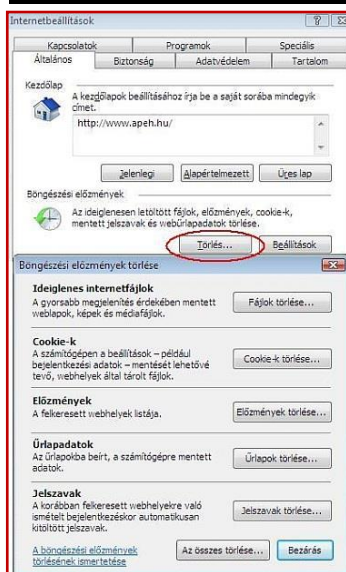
Internetbeállítások

Kapcsolatok | Programok | Speciális
Általános | Biztonság | Adatvédelem | Tartalom

Kezdőlap
A kezdőlapok beállításához írja be a saját sorába mindegyik címet.
http://www.apeh.hu/

Jelenlegi | Alapértelmezett | Üres lap

Böngészési előzmények
Az ideiglenesen letöltött fájlok, előzmények, cookie-k, mentett jelszavak és webűrlapadatok törlése.

Törlés... | Beállítások

Böngészési előzmények törlése

Ideiglenes internetfájlok
A gyorsabb megjelenítés érdekében mentett weblapok, képek és médiafájlok.
Fájlok törlése...

Cookie-k
A számítógépen a beállítások – például bejelentkezési adatok – mentését lehetővé tevő, webhelyek által tárolt fájlok.
Cookie-k törlése...

Előzmények
A felkeresett webhelyek listája.
Előzmények törlése...

Űrlapadatok
Az űrlapokba beírt, a számítógépre mentett adatok.
Űrlapok törlése...

Jelszavak
A korábban felkeresett webhelyekre való ismételt bejelentkezéskor automatikusan kitöltött jelszavak.
Jelszavak törlése...

A böngészési előzmények törlésének ismertetése
Az összes törlése... | Bezárás